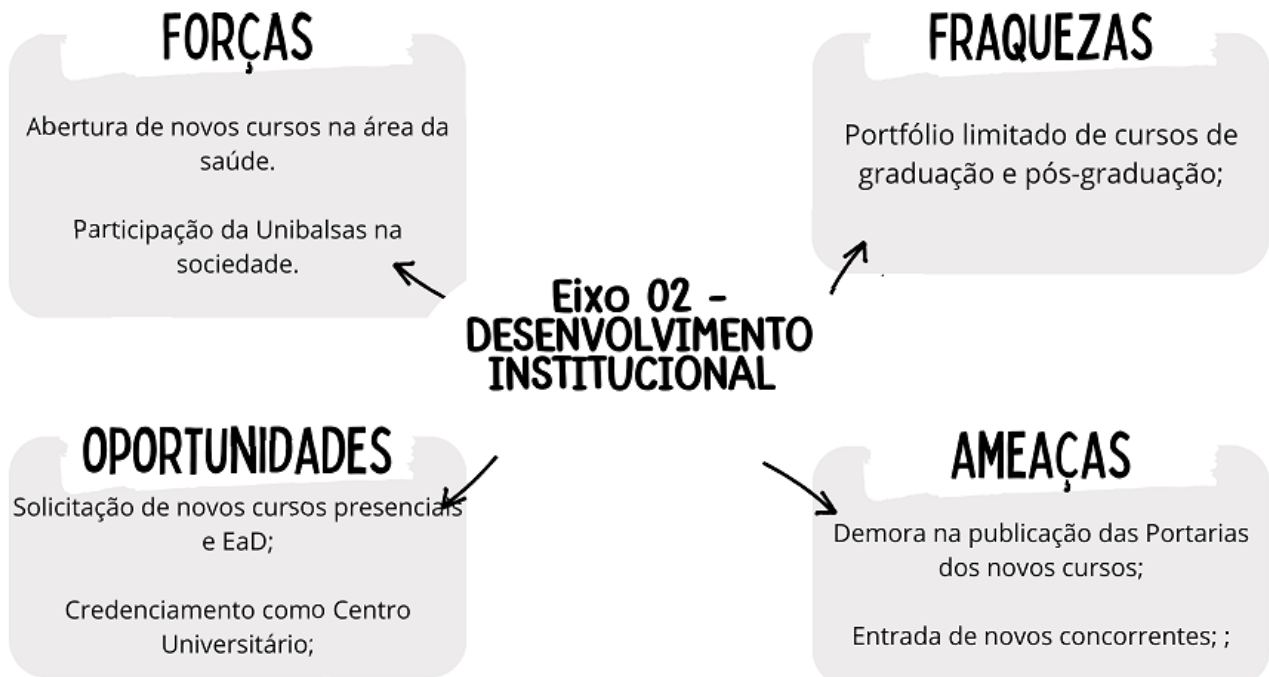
FORÇAS

Abertura de novos cursos na área da saúde.

Participação da Unibalsas na sociedade.

FRAQUEZAS

Portfólio limitado de cursos de graduação e pós-graduação;

Eixo 02 - DESENVOLVIMENTO INSTITUCIONAL

OPORTUNIDADES

Solicitação de novos cursos presenciais e EaD;

Credenciamento como Centro Universitário;

AMEAÇAS

Demora na publicação das Portarias dos novos cursos;

Entrada de novos concorrentes; ;